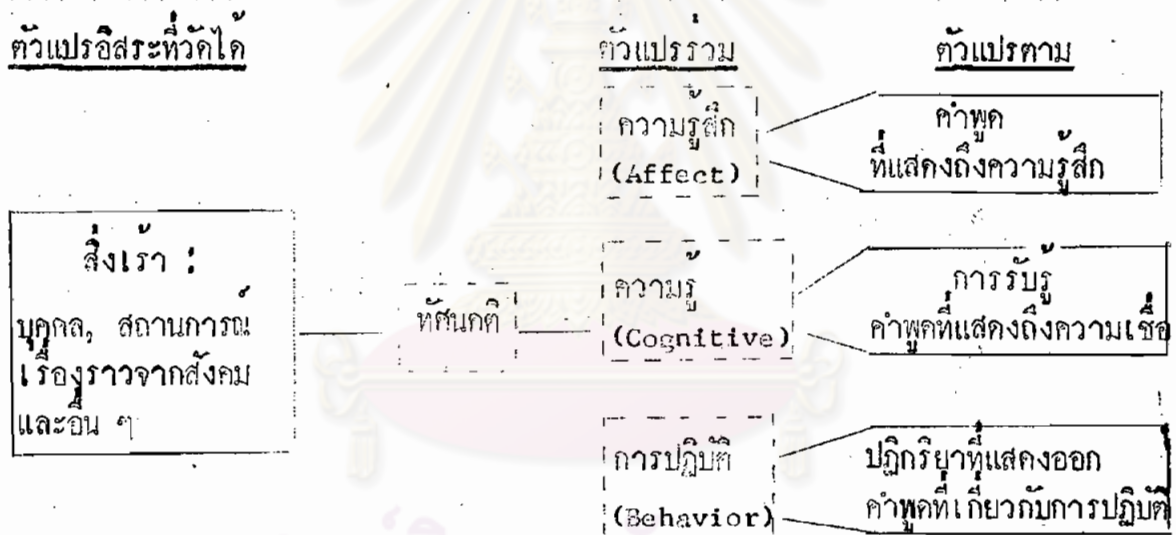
ตัวแปรอิสระที่วัดได้

ตัวแปรร่วม

ตัวแปรตาม

สิ่งเร้า : บุคคล, สถานการณ์ เรื่องราวจากสังคม และอื่น ๆ

ทัศนคติ

ความรู้สึก (Affect)

ความรู้ (Cognitive)

การปฏิบัติ (Behavior)

คำพูด ที่แสดงถึงความรู้สึก

การรับรู้ คำพูดที่แสดงถึงความเชื่อ

ปฏิกริยาที่แสดงออก คำพูดที่เกี่ยวกับการปฏิบัติ